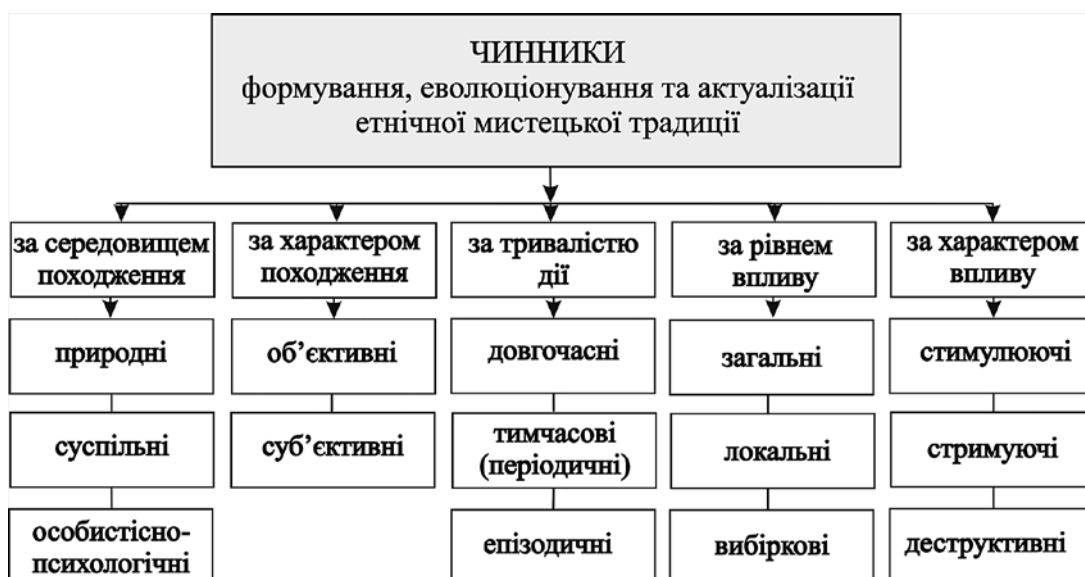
ЧИННИКИ
формування, еволюціонування та актуалізації етнічної мистецької традиції

за середовищем походження

природні

суспільні

особистісно-психологічні

за характером походження

об'єктивні

суб'єктивні

за тривалістю дії

довгочасні

тимчасові (періодичні)

епізодичні

за рівнем впливу

загальні

локальні

вибіркові

за характером впливу

стимулюючі

стримуючі

деструктивні